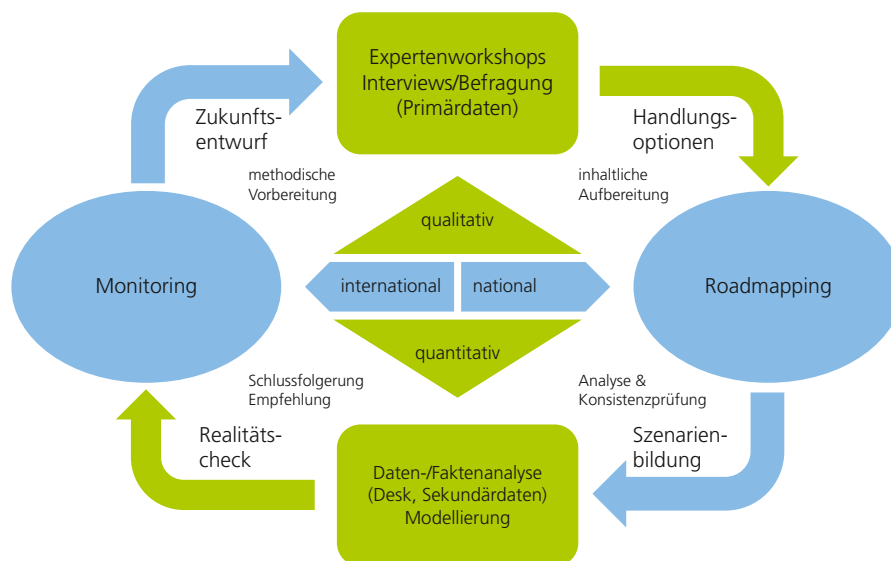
Expertenworkshops
Interviews/Befragung
(Primärdaten)

Zukunftsentwurf

Handlungsoptionen

methodische
Vorbereitung

inhaltliche
Aufbereitung

qualitativ

Monitoring

international

national

Roadmapping

quantitativ

Schlussfolgerung
Empfehlung

Analyse &
Konsistenzprüfung

Realitätscheck

Szenarienbildung

Daten-/Faktenanalyse
(Desk, Sekundärdaten)
Modellierung